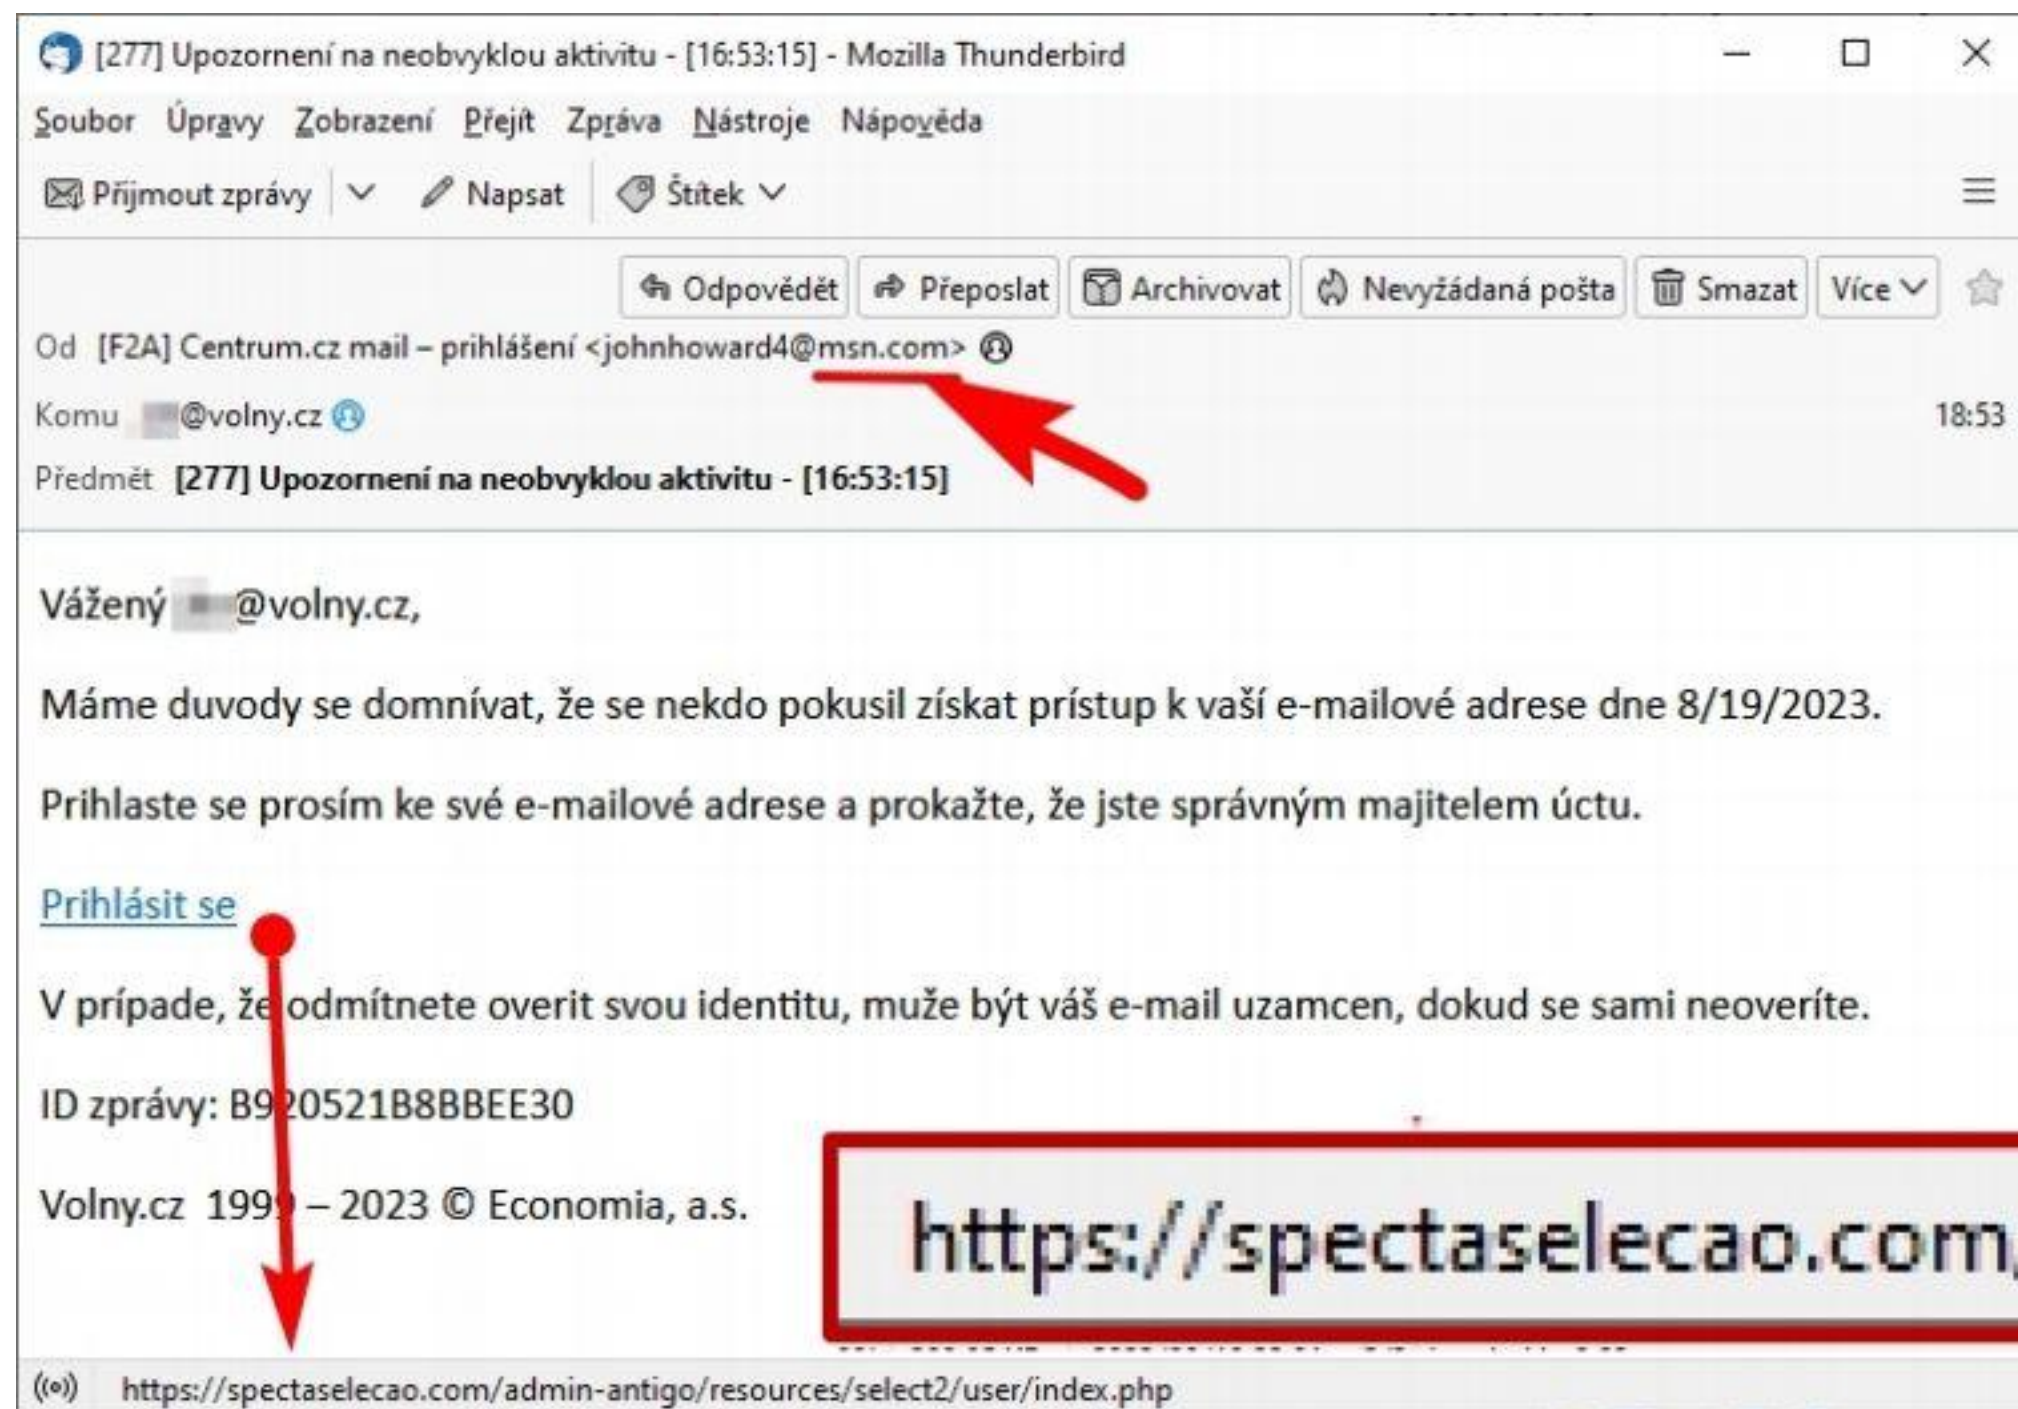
[277] Upozornení na neobvyklou aktivitu - [16:53:15] - Mozilla Thunderbird

Soubor Úpravy Zobrazení Přejít Zpráva Nástroje Nápověda

Přijmout zprávy Napsat Štítek

Odpovědět Přeposlat Archivovat Nevyžádaná pošta Smazat Více

Od [F2A] Centrum.cz mail – prihlášení <johnhoward4@msn.com>

Komu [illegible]@volny.cz 18:53

Předmět [277] Upozornení na neobvyklou aktivitu - [16:53:15]

Vážený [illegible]@volny.cz,

Máme duvody se domnívat, že se nekdo pokusil získat prístup k vaší e-mailové adrese dne 8/19/2023.

Prihlaste se prosím ke své e-mailové adrese a prokažte, že jste správným majitelem úctu.

Prihlásit se

V prípade, že odmítnete overit svou identitu, muže být váš e-mail uzamcen, dokud se sami neoveríte.

ID zprávy: B9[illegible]20521B8BBEE30

Volny.cz 199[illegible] – 2023 © Economia, a.s.

https://spectaselecao.com

https://spectaselecao.com/admin-antigo/resources/select2/user/index.php